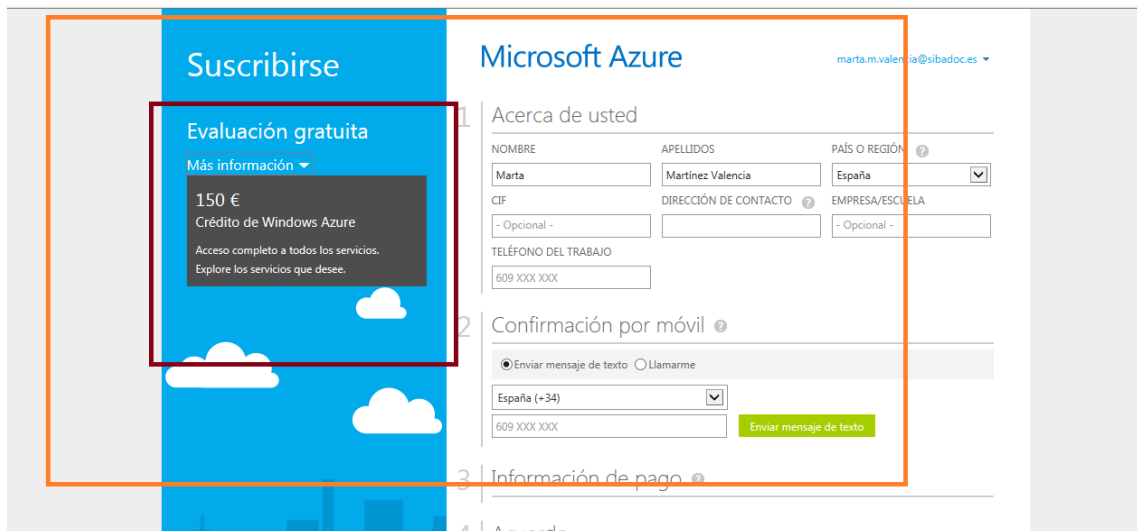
Suscribirse

Evaluación gratuita

Más información

150 €

Crédito de Windows Azure

Acceso completo a todos los servicios. Explore los servicios que desee.

Microsoft Azure

marta.m.valencia@sibadoc.es

1 Acerca de usted

NOMBRE

Marta

APELLIDOS

Martínez Valencia

PAÍS O REGIÓN

España

CIF

- Opcional -

DIRECCIÓN DE CONTACTO

EMPRESA/ESCUELA

- Opcional -

TELÉFONO DEL TRABAJO

609 XXX XXX

2 Confirmación por móvil

Enviar mensaje de texto Llamarme

España (+34)

609 XXX XXX

Enviar mensaje de texto

3 Información de pago

4 Acuerdo